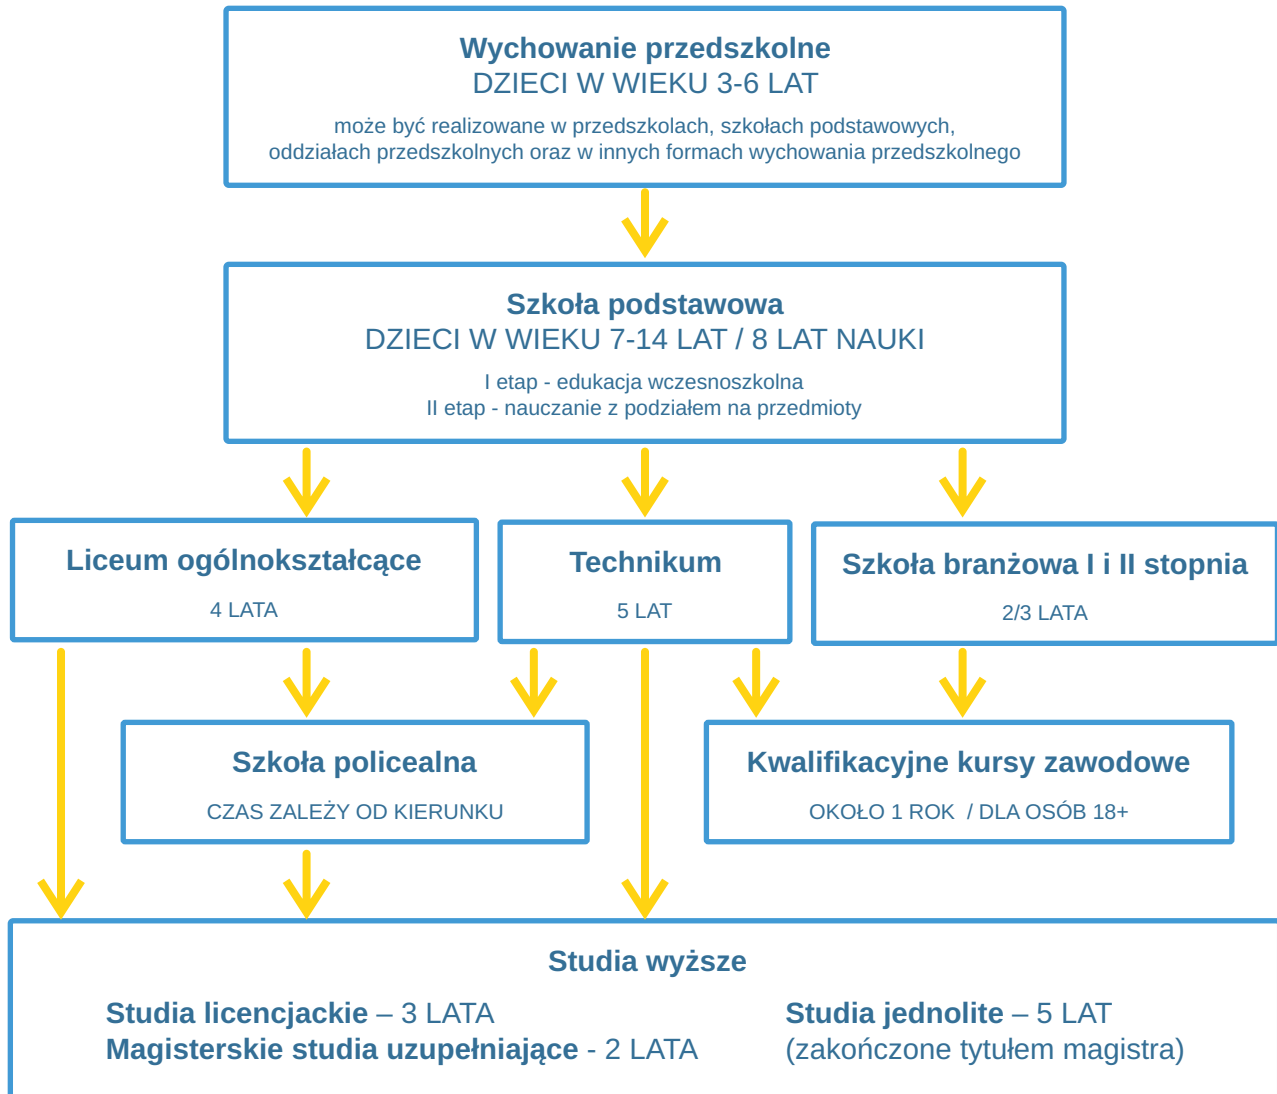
Wychowanie przedszkolne
DZIECI W WIEKU 3-6 LAT

może być realizowane w przedszkolach, szkołach podstawowych, oddziałach przedszkolnych oraz w innych formach wychowania przedszkolnego

Szkoła podstawowa
DZIECI W WIEKU 7-14 LAT / 8 LAT NAUKI

I etap - edukacja wczesnoszkolna
II etap - nauczanie z podziałem na przedmioty

Liceum ogólnokształcące

4 LATA

Technikum

5 LAT

Szkoła branżowa I i II stopnia

2/3 LATA

Szkoła policealna

CZAS ZALEŻY OD KIERUNKU

Kwalifikacyjne kursy zawodowe

OKOŁO 1 ROK / DLA OSÓB 18+

Studia wyższe

Studia licencjackie – 3 LATA
Magisterskie studia uzupełniające - 2 LATA

Studia jednolite – 5 LAT
(zakończone tytułem magistra)